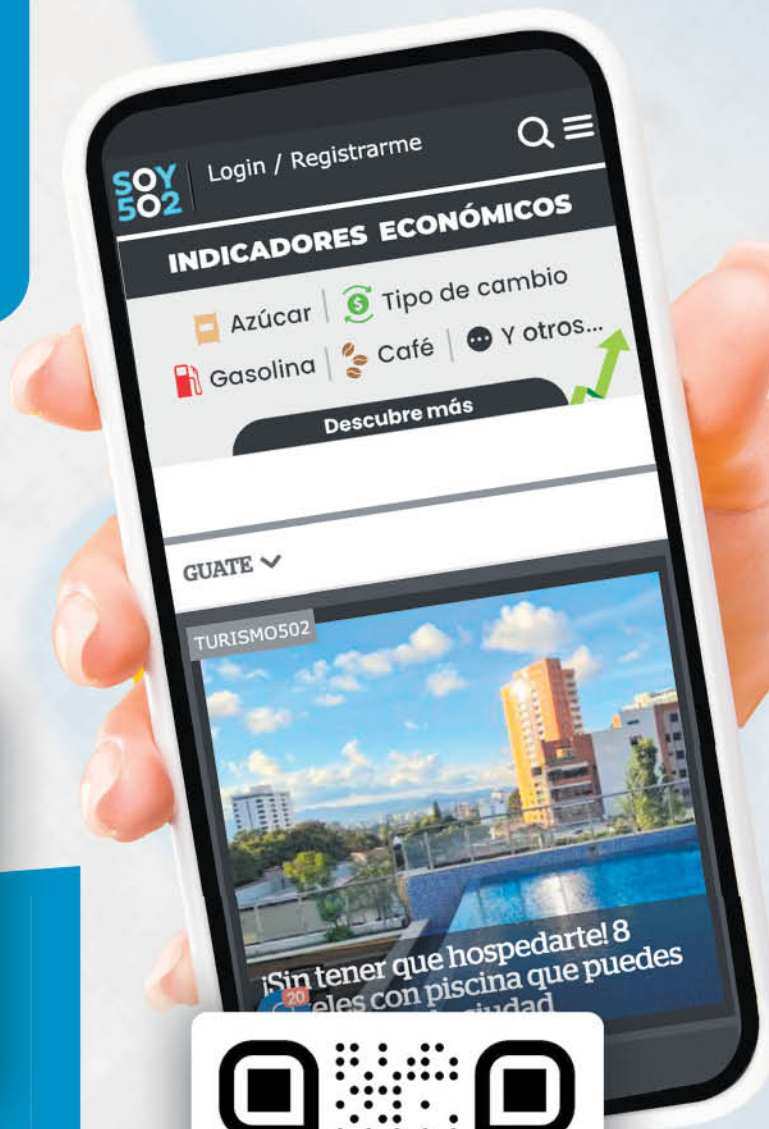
SOY 502

Login / Registrarme

INDICADORES ECONÓMICOS

Azúcar | Tipo de cambio

Gasolina | Café | Y otros...

Descubre más

GUATE

TURISMO502

¡Sin tener que hospedarte! 8 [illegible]eles con piscina que puedes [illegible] ciudad

20